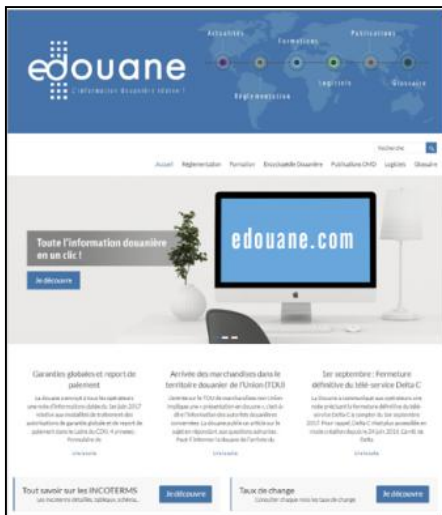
edouane
L'information douanière adaptée !

Actualités
Formations
Publications
Réglementation
Logiciels
Glossaire

Recherche

Accueil Réglementation Formation Encyclopédie Douanière Publications DHD Logiciels Glossaire

Toute l'information douanière en un clic !

Je découvre

edouane.com

Garanties globales et report de paiement

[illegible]

Lire la suite

Arrivée des marchandises dans le territoire douanier de l'Union (TDU)

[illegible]

Lire la suite

1er septembre : Fermeture définitive du télé-service Delta C

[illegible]

Lire la suite

Tout savoir sur les INCOTERMS
Les incoterms détaillés, expliqués, schéma...

Je découvre

Taux de change
Consulter chaque mois les taux de change

Je découvre